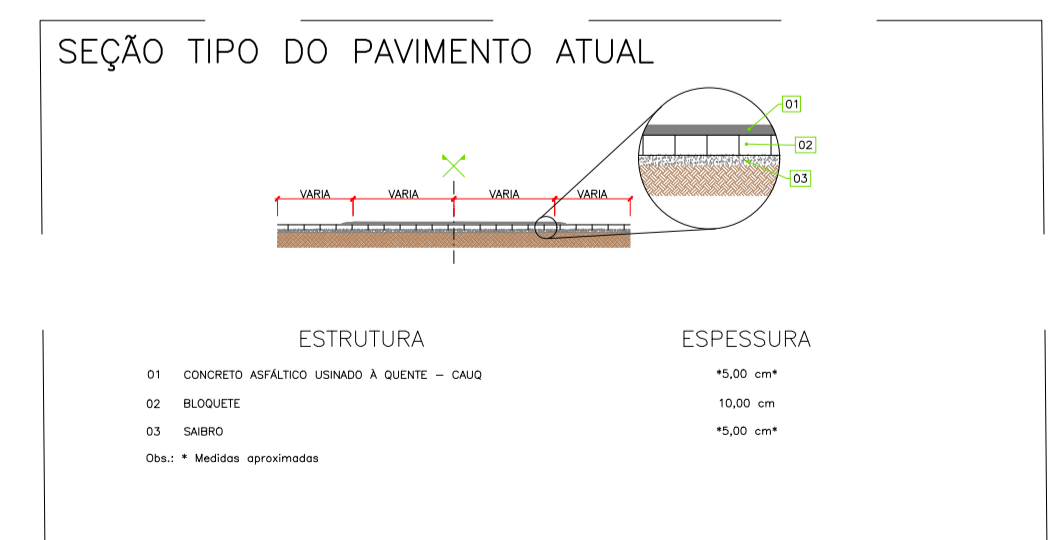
SEÇÃO TIPO DO PAVIMENTO ATUAL

01
02
03

VARIA VARIA VARIA VARIA

| ESTRUTURA | ESPESSURA |
|---|---|
| 01 CONCRETO ASFÁLTICO USINADO À QUENTE – CAUQ | *5,00 cm* |
| 02 BLOQUETE | 10,00 cm |
| 03 SAIBRO | *5,00 cm* |

Obs.: * Medidas aproximadas